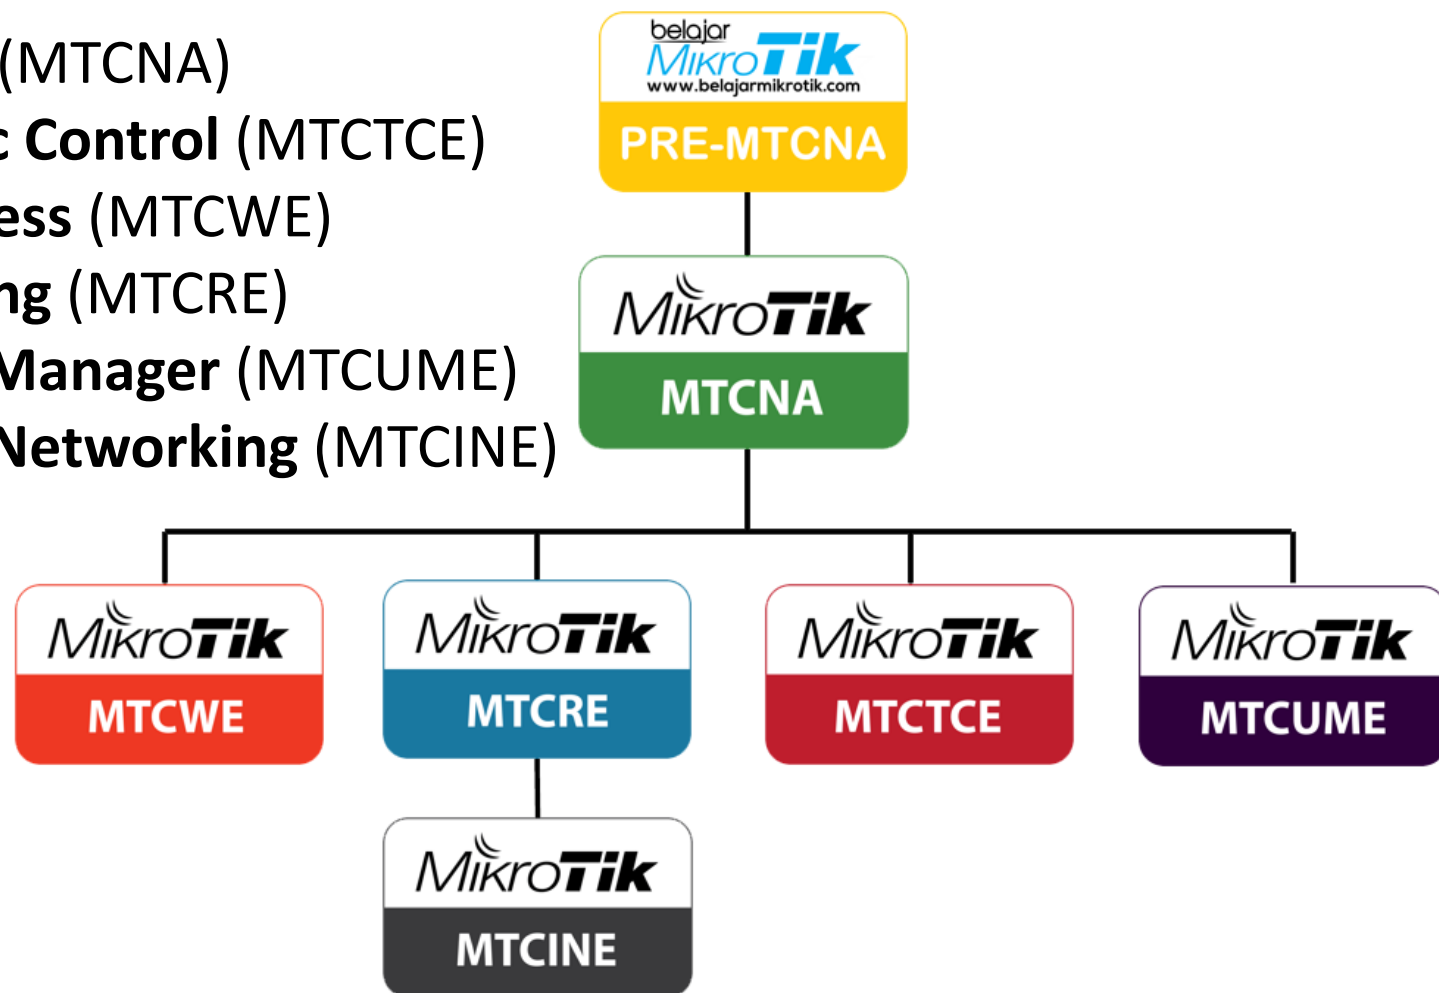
(MTCNA)
c Control (MTCTCE)
ess (MTCWE)
ng (MTCRE)
Manager (MTCUME)
Networking (MTCINE)

belajar MikroTik www.belajarmikrotik.com
PRE-MTCNA

MikroTik
MTCNA

MikroTik
MTCWE

MikroTik
MTCRE

MikroTik
MTCTCE

MikroTik
MTCUME

MikroTik
MTCINE